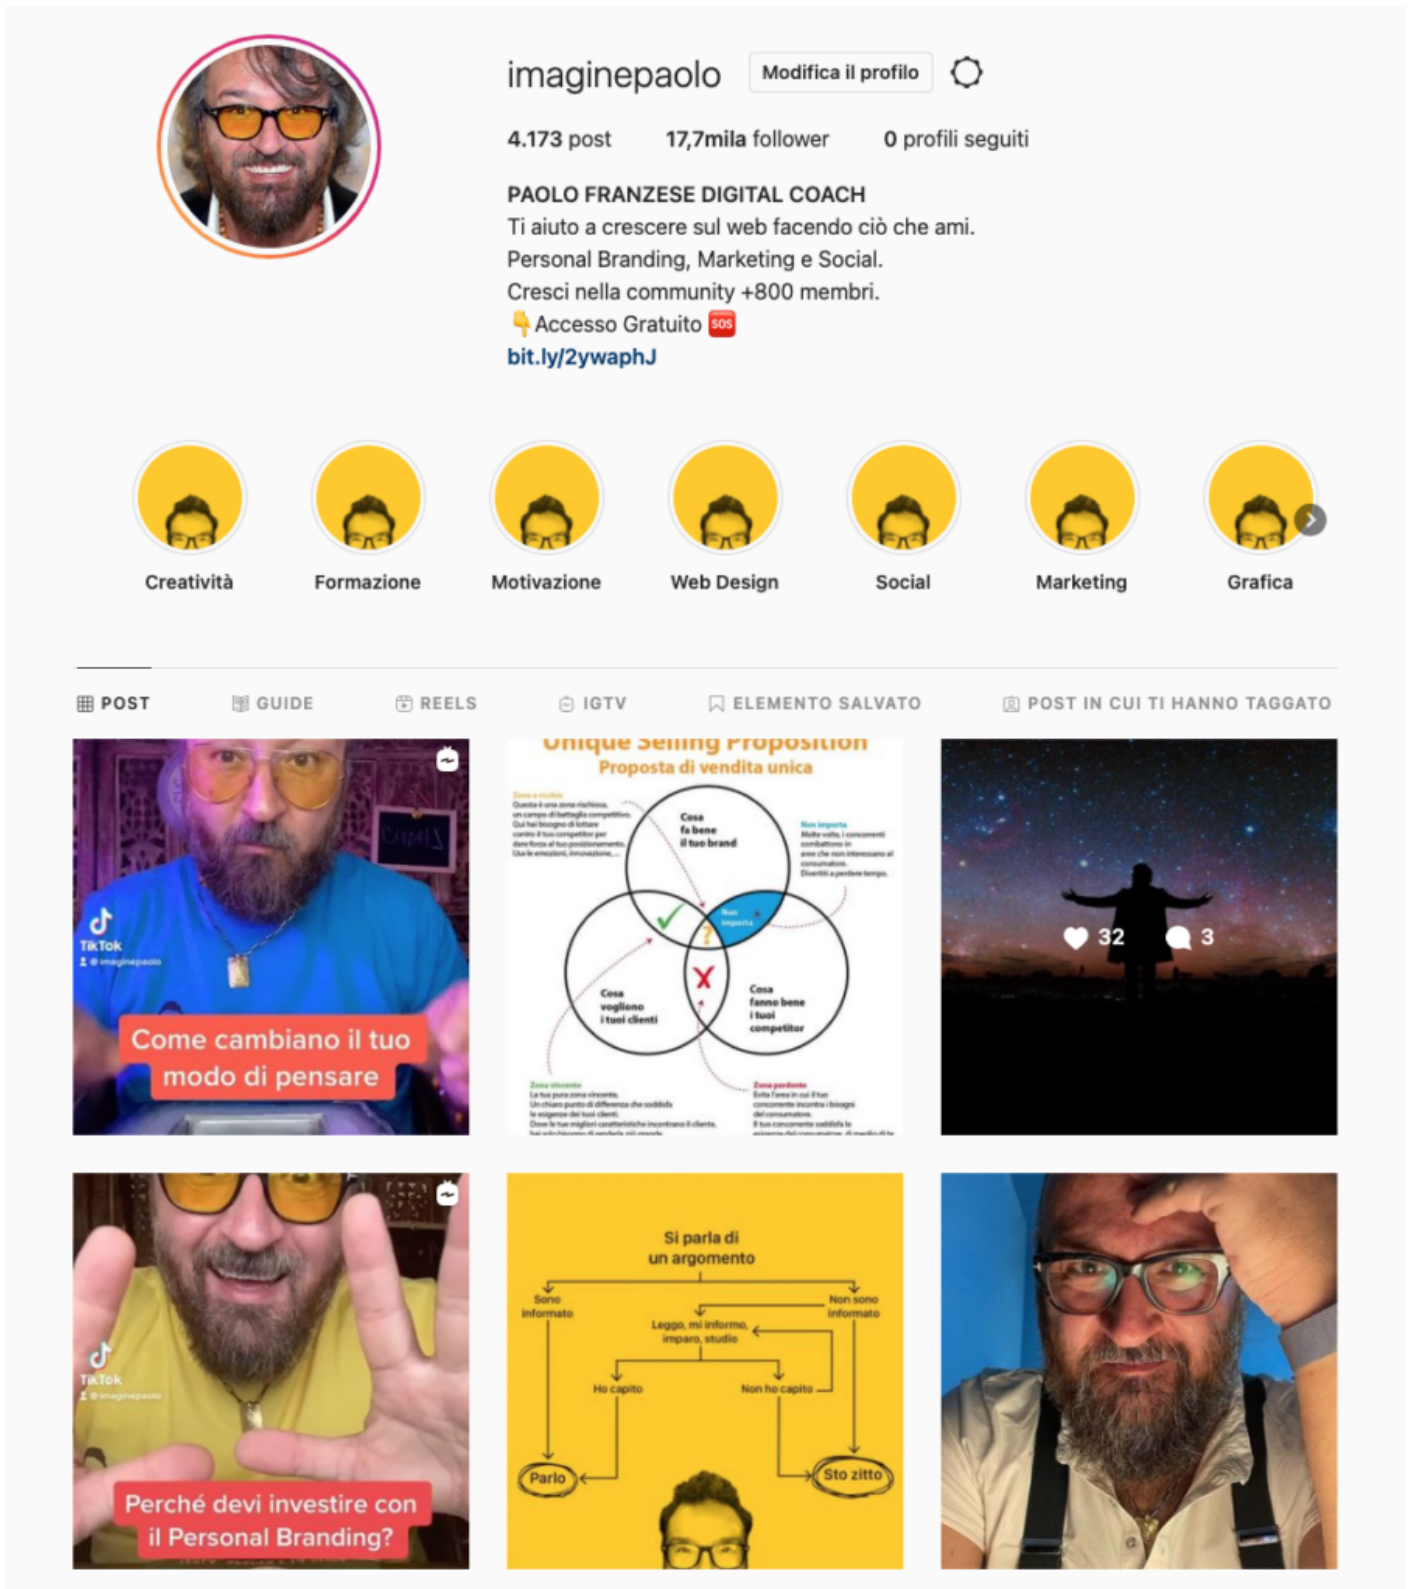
imaginepaolo Modifica il profilo

4.173 post 17,7mila follower 0 profili seguiti

PAOLO FRANZESE DIGITAL COACH
Ti aiuto a crescere sul web facendo ciò che ami.
Personal Branding, Marketing e Social.
Cresci nella community +800 membri.
👇Accesso Gratuito 🆘
bit.ly/2ywaphJ

Creatività
Formazione
Motivazione
Web Design
Social
Marketing
Grafica

POST GUIDE REELS IGTV ELEMENTO SALVATO POST IN CUI TI HANNO TAGGATO

TikTok
@imaginepaolo
Come cambiano il tuo modo di pensare

Unique Selling Proposition
Proposta di vendita unica
Cosa fa bene il tuo brand
Cosa vogliono i tuoi clienti
Cosa fanno bene i tuoi competitor
Non importa
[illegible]

32 3

TikTok
@imaginepaolo
Perché devi investire con il Personal Branding?

Si parla di un argomento
Sono informato
Non sono informato
Leggo, mi informo, imparo, studio
Ho capito
Non ho capito
Parlo
Sto zitto